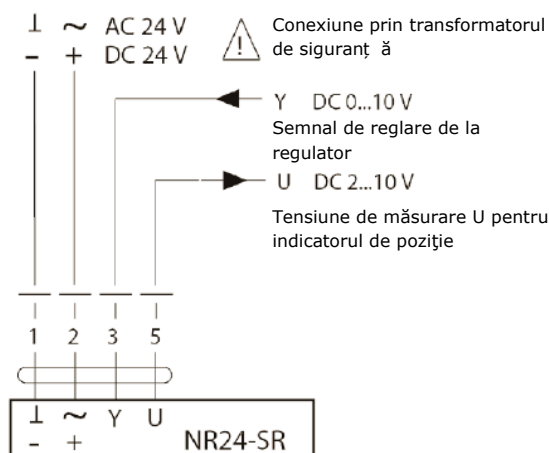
⊥ ~ AC 24 V
– + DC 24 V

Conexiune prin transformatorul de siguranț ă

Y DC 0...10 V
Semnal de reglare de la regulator

U DC 2...10 V
Tensiune de măsurare U pentru indicatorul de poziţie

1 2 3 5

⊥ ~ Y U
– +
NR24-SR